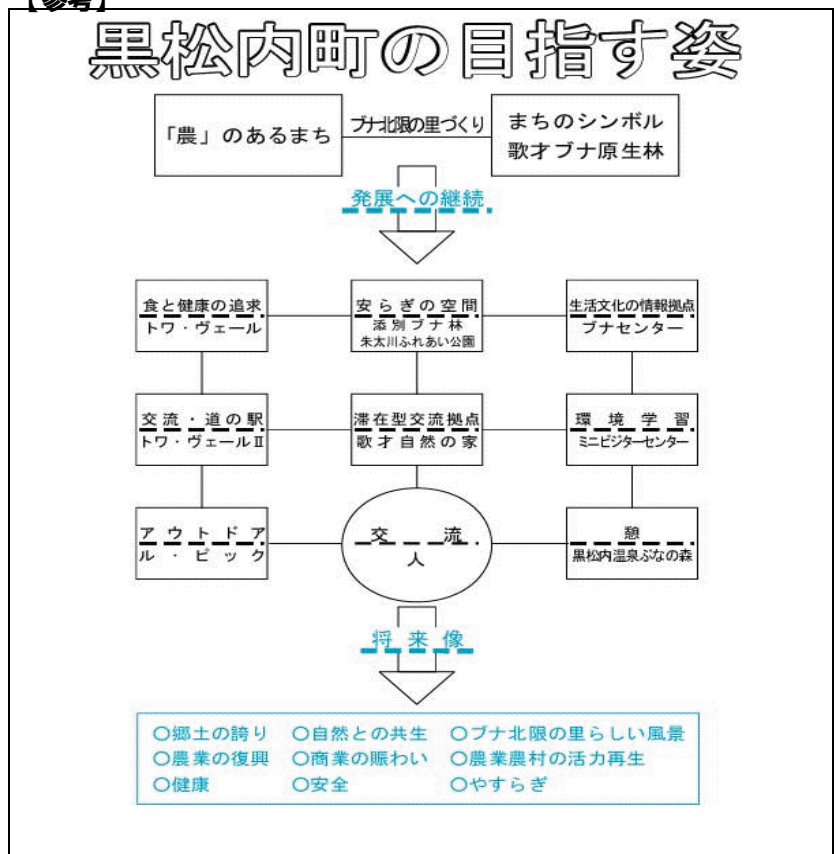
【参考】

黒松内町の目指す姿

「農」のあるまち

ブナ北限の里づくり

まちのシンボル 歌才ブナ原生林

発展への継続

食と健康の追求
トワ・ヴェール

安らぎの空間
添別ブナ林
朱太川ふれあい公園

生活文化の情報拠点
ブナセンター

交流・道の駅
トワ・ヴェールⅡ

滞在型交流拠点
歌才自然の家

環境学習
ミニビジターセンター

アウトドア
ル・ピック

交流
人

憩
黒松内温泉ぶなの森

将来像

○郷土の誇り　○自然との共生　○ブナ北限の里らしい風景
○農業の復興　○商業の賑わい　○農業農村の活力再生
○健康　○安全　○やすらぎ